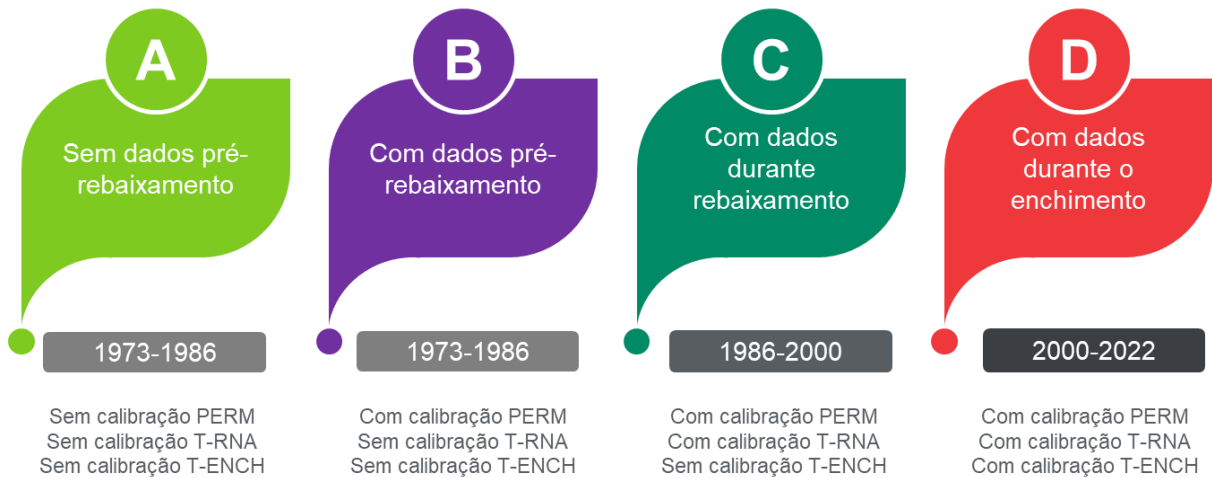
A

Sem dados pré-rebaixamento

1973-1986

Sem calibração PERM
Sem calibração T-RNA
Sem calibração T-ENCH

B

Com dados pré-rebaixamento

1973-1986

Com calibração PERM
Sem calibração T-RNA
Sem calibração T-ENCH

C

Com dados durante rebaixamento

1986-2000

Com calibração PERM
Com calibração T-RNA
Sem calibração T-ENCH

D

Com dados durante o enchimento

2000-2022

Com calibração PERM
Com calibração T-RNA
Com calibração T-ENCH